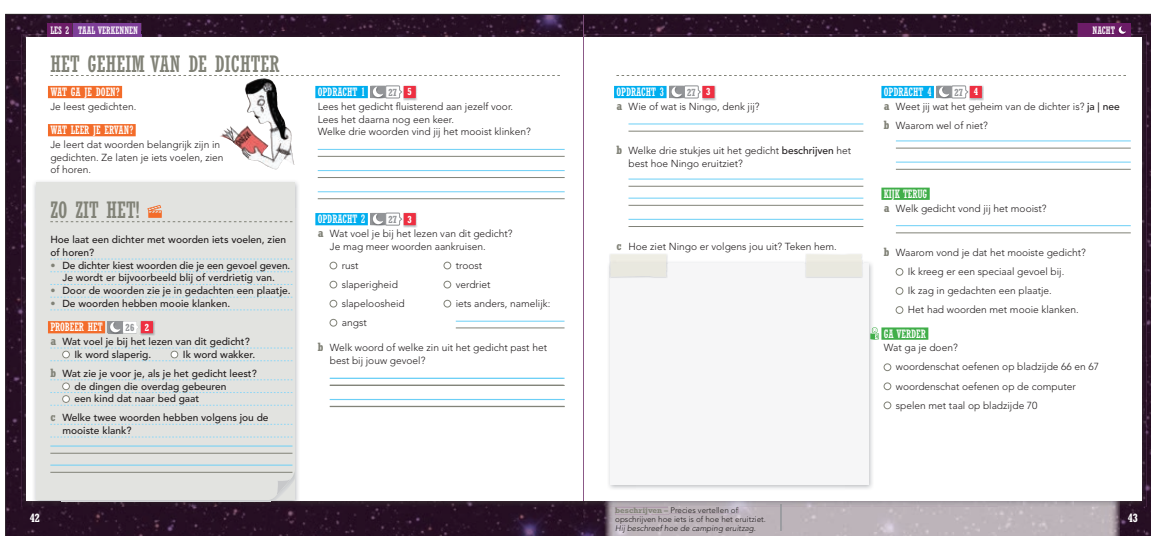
LES 2 TAAL VERKENNEN

HET GEHEIM VAN DE DICHTER

WAT GA JE DOEN?
Je leest gedichten.

WAT LEER JE ERVAN?
Je leert dat woorden belangrijk zijn in gedichten. Ze laten je iets voelen, zien of horen.

ZO ZIT HET!

Hoe laat een dichter met woorden iets voelen, zien of horen?
• De dichter kiest woorden die je een gevoel geven. Je wordt er bijvoorbeeld blij of verdrietig van.
• Door de woorden zie je in gedachten een plaatje.
• De woorden hebben mooie klanken.

PROBEER HET 26 2
a Wat voel je bij het lezen van dit gedicht?
○ Ik word slaperig. ○ Ik word wakker.
b Wat zie je voor je, als je het gedicht leest?
○ de dingen die overdag gebeuren
○ een kind dat naar bed gaat
c Welke twee woorden hebben volgens jou de mooiste klank?

OPDRACHT 1 27 5
Lees het gedicht fluisterend aan jezelf voor.
Lees het daarna nog een keer.
Welke drie woorden vind jij het mooist klinken?

OPDRACHT 2 27 3
a Wat voel je bij het lezen van dit gedicht?
Je mag meer woorden aankruisen.
○ rust ○ troost
○ slaperigheid ○ verdriet
○ slapeloosheid ○ iets anders, namelijk:
○ angst
b Welk woord of welke zin uit het gedicht past het best bij jouw gevoel?

42

NACHT

OPDRACHT 3 27 3
a Wie of wat is Ningo, denk jij?
b Welke drie stukjes uit het gedicht beschrijven het best hoe Ningo eruitziet?
c Hoe ziet Ningo er volgens jou uit? Teken hem.

OPDRACHT 4 27 4
a Weet jij wat het geheim van de dichter is? ja | nee
b Waarom wel of niet?

KIJK TERUG
a Welk gedicht vond jij het mooist?
b Waarom vond je dat het mooiste gedicht?
○ Ik kreeg er een speciaal gevoel bij.
○ Ik zag in gedachten een plaatje.
○ Het had woorden met mooie klanken.

GA VERDER
Wat ga je doen?
○ woordenschat oefenen op bladzijde 66 en 67
○ woordenschat oefenen op de computer
○ spelen met taal op bladzijde 70

beschrijven – Precies vertellen of opschrijven hoe iets is of hoe het eruitziet. Hij beschreef hoe de camping eruitzag.

43